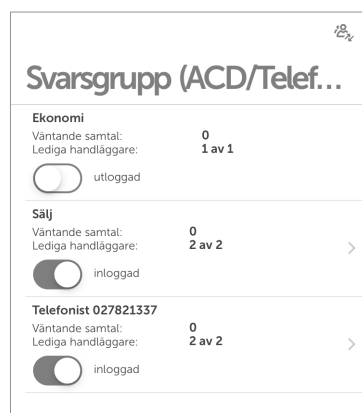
Svarsgrupp (ACD/Telef…

Ekonomi
Väntande samtal: 0
Lediga handläggare: 1 av 1
utloggad

Sälj
Väntande samtal: 0
Lediga handläggare: 2 av 2
inloggad

Telefonist 027821337
Väntande samtal: 0
Lediga handläggare: 2 av 2
inloggad